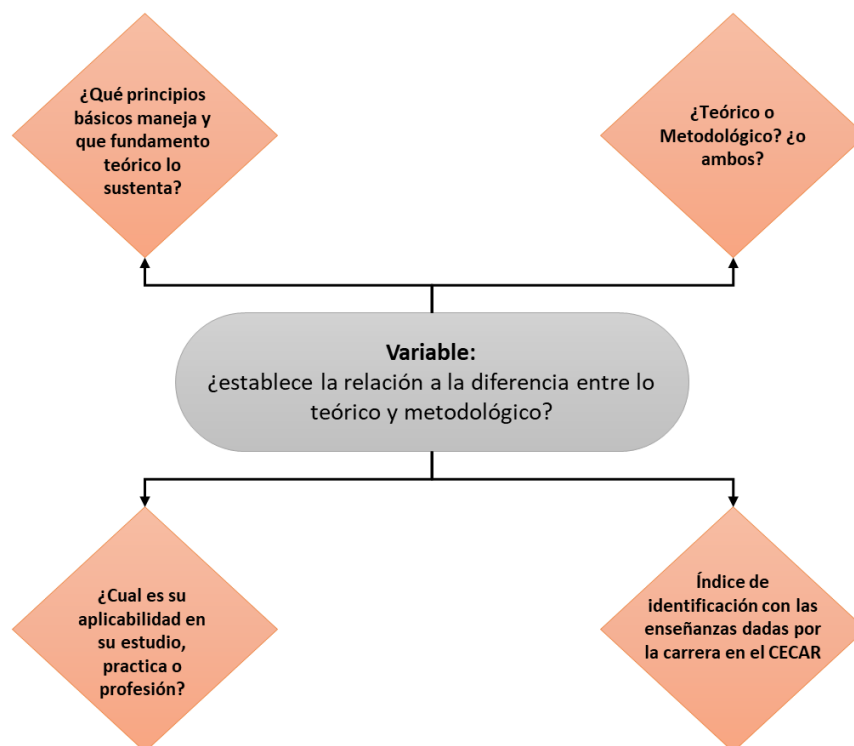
¿Qué principios básicos maneja y que fundamento teórico lo sustenta?

¿Teórico o Metodológico? ¿o ambos?

Variable:
¿establece la relación a la diferencia entre lo teórico y metodológico?

¿Cual es su aplicabilidad en su estudio, practica o profesión?

Índice de identificación con las enseñanzas dadas por la carrera en el CECAR